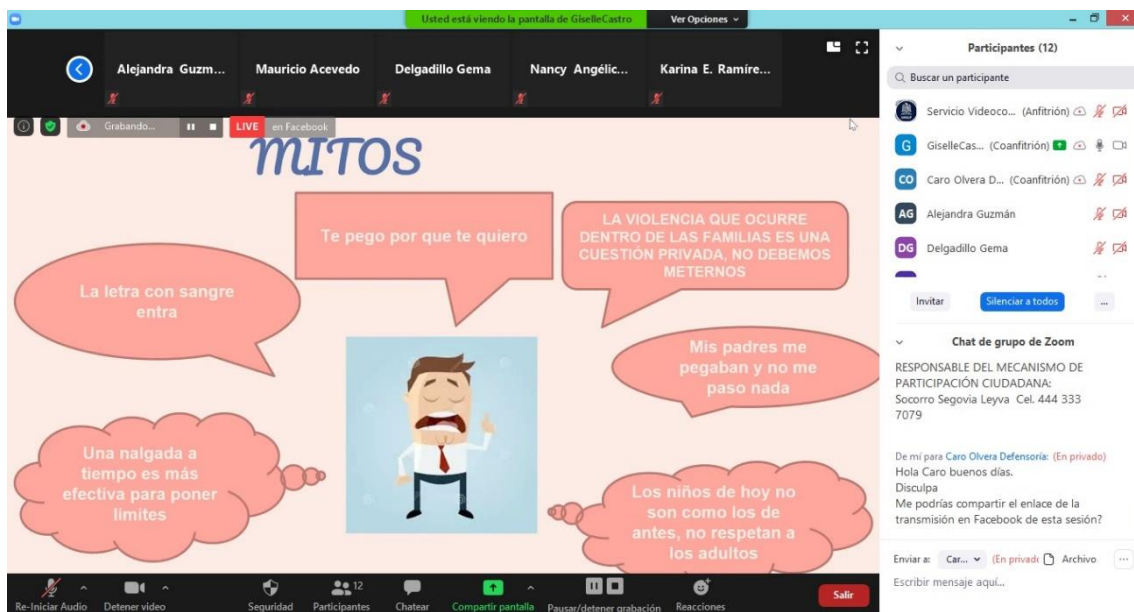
Usted está viendo la pantalla de GiselleCastro Ver Opciones

Alejandra Guzm... Mauricio Acevedo Delgadillo Gema Nancy Angélic... Karina E. Ramíre...

Grabando... LIVE en Facebook

MITOS

Te pego por que te quiero

LA VIOLENCIA QUE OCURRE DENTRO DE LAS FAMILIAS ES UNA CUESTIÓN PRIVADA, NO DEBEMOS METERNOS

La letra con sangre entra

Mis padres me pegaban y no me paso nada

Una nalgada a tiempo es más efectiva para poner limites

Los niños de hoy no son como los de antes, no respetan a los adultos

Re-Iniciar Audio Detener video Seguridad 12 Participantes Chatear Compartir pantalla Pausar/detener grabación Reacciones Salir

Participantes (12)

Buscar un participante

Servicio Videoco... (Anfitrión)

GiselleCas... (Coanfitrión)

CO Caro Olvera D... (Coanfitrión)

AG Alejandra Guzmán

DG Delgadillo Gema

Invitar Silenciar a todos ...

Chat de grupo de Zoom

RESPONSABLE DEL MECANISMO DE PARTICIPACIÓN CIUDADANA: Socorro Segovia Leyva Cel. 444 333 7079

De mí para Caro Olvera Defensoría: (En privado)
Hola Caro buenos días.
Disculpa
Me podrías compartir el enlace de la transmisión en Facebook de esta sesión?

Enviar a: Car... (En privado) Archivo ...

Escribir mensaje aquí...